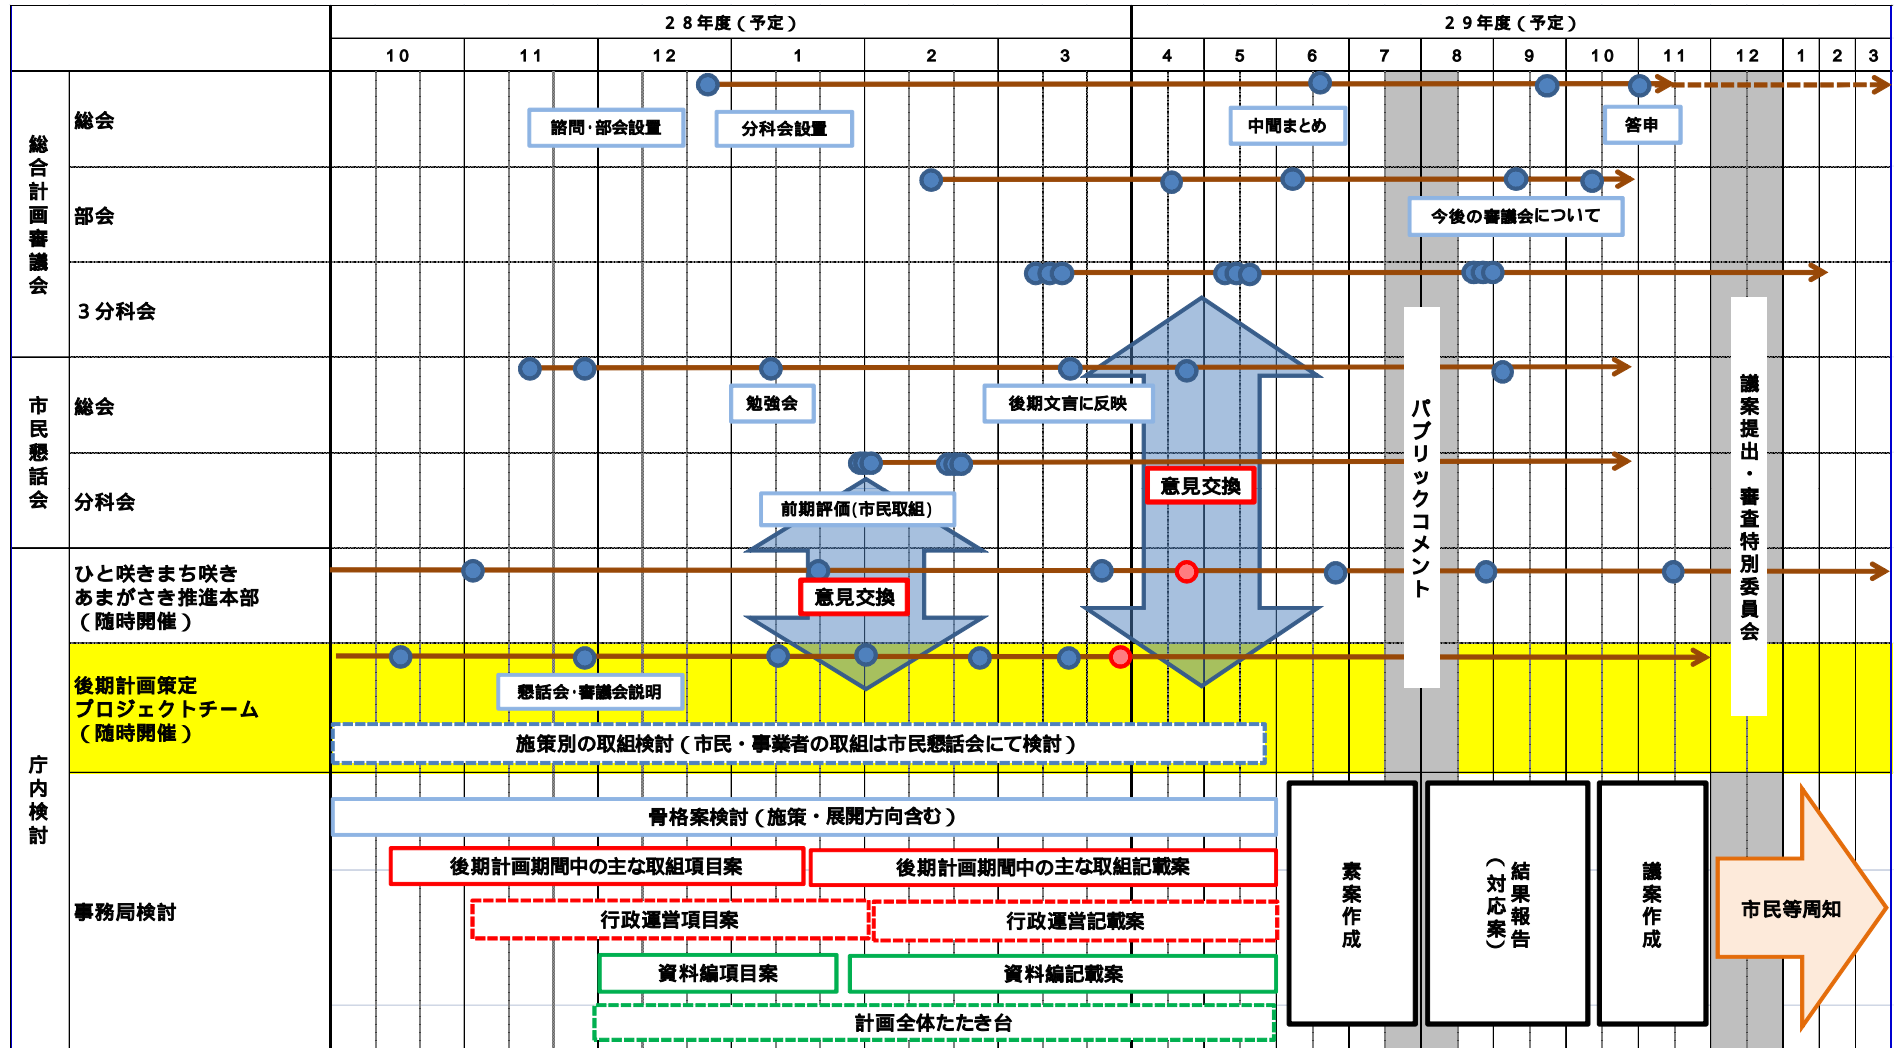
| | | 28年度（予定） | | | | | | 29年度（予定） | | | | | | | | | | | |
|---|---|---|---|---|---|---|---|---|---|---|---|---|---|---|---|---|---|---|---|
| | | 10 | 11 | 12 | 1 | 2 | 3 | 4 | 5 | 6 | 7 | 8 | 9 | 10 | 11 | 12 | 1 | 2 | 3 |
| 総合計画審議会 | 総会 | | | 諮問・部会設置 | 分科会設置 | | | | | 中間まとめ | | | | | 答申 | | | | |
| | 部会 | | | | | | | | | | | 今後の審議会について | | | | | | | |
| | 3分科会 | | | | | | | | | | | | | | | | | | |
| 市民懇話会 | 総会 | | | | 勉強会 | | 後期文言に反映 | | | | | | | | | | | | |
| | 分科会 | | | | 前期評価(市民取組) | | | 意見交換 | | | | | | | | | | | |
| 庁内検討 | ひと咲きまち咲き あまがさき推進本部（随時開催） | | | | 意見交換 | | | | | | | | | | | | | | |
| | 後期計画策定プロジェクトチーム（随時開催） | | 懇話会・審議会説明 | | | | | | | | | | | | | | | | |
| | 事務局検討 | | | | | | | | | | | | | | | | | | |

施策別の取組検討（市民・事業者の取組は市民懇話会にて検討）

パブリックコメント

議案提出・審査特別委員会

骨格案検討（施策・展開方向含む）

後期計画期間中の主な取組項目案

後期計画期間中の主な取組記載案

行政運営項目案

行政運営記載案

資料編項目案

資料編記載案

計画全体たたき台

素案作成

結果報告（対応案）

議案作成

市民等周知